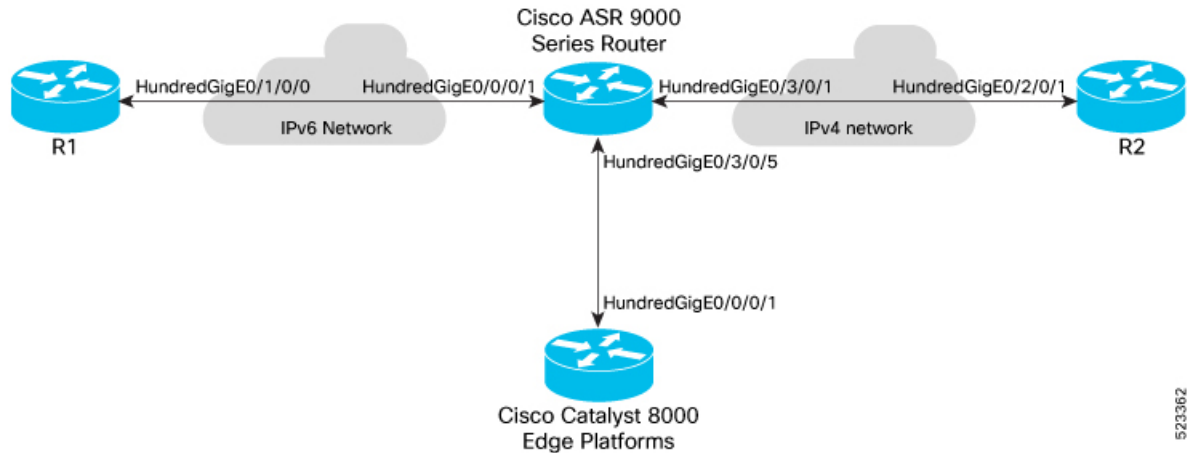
Cisco ASR 9000
Series Router

HundredGigE0/1/0/0

HundredGigE0/0/0/1

HundredGigE0/3/0/1

HundredGigE0/2/0/1

IPv6 Network

IPv4 network

R1

R2

HundredGigE0/3/0/5

HundredGigE0/0/0/1

Cisco Catalyst 8000
Edge Platforms

523362